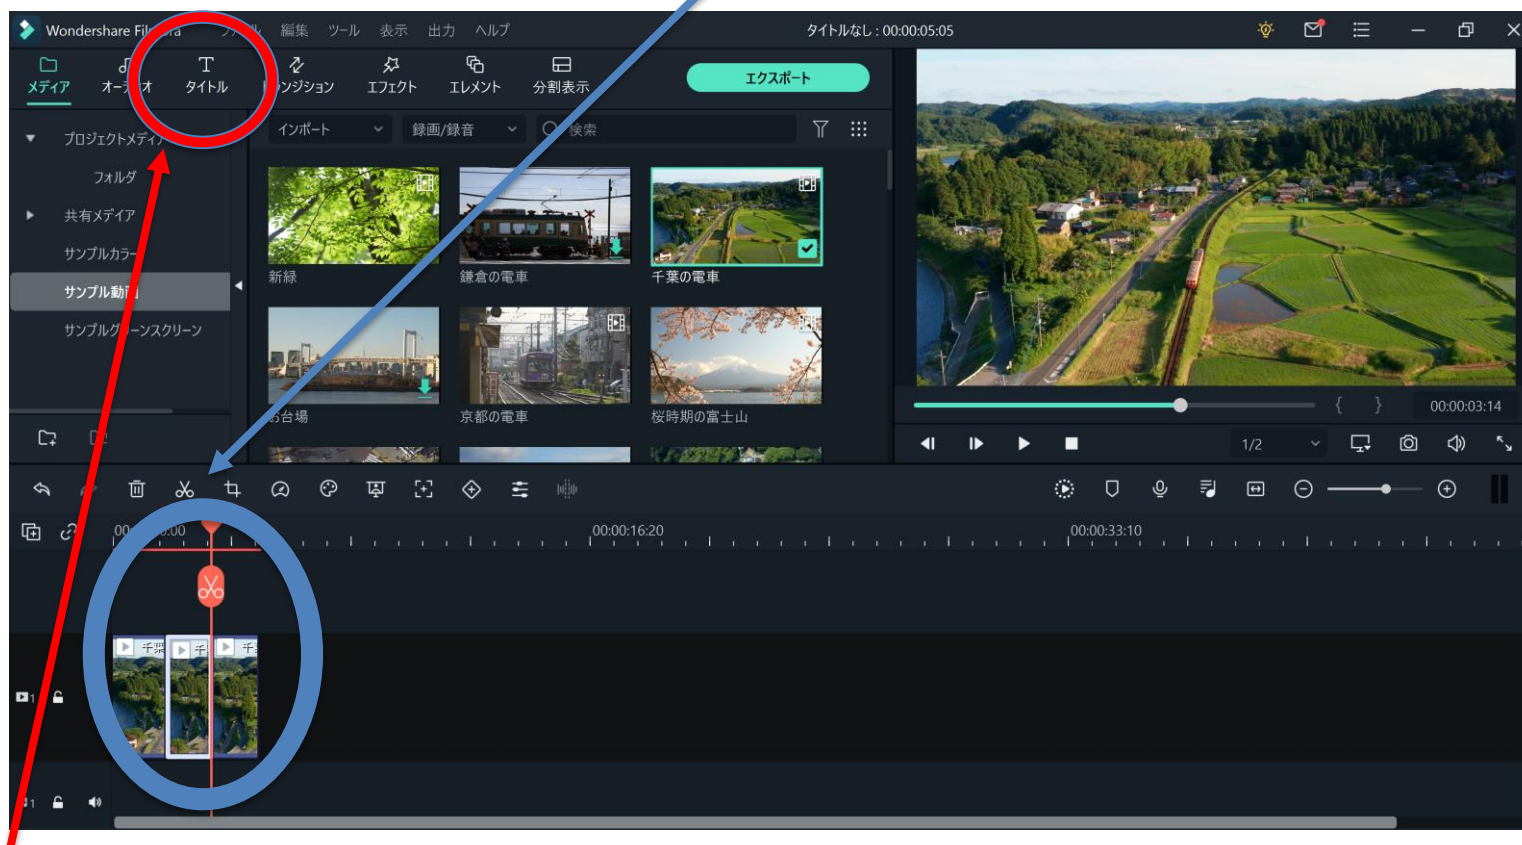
Wondershare Fil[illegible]ra ファ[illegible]ル 編集 ツール 表示 出力 ヘルプ

タイトルなし : 00:00:05:05

メディア オー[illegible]オ タイトル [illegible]ンジション エフェクト エレメント 分割表示

エクスポート

プロジェクトメディ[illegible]
フォルダ
共有メディア
サンプルカラー
サンプル動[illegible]
サンプルグ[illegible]ーンスクリーン

インポート
録画/録音
検索

新緑
鎌倉の電車
千葉の電車
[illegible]台場
京都の電車
桜時期の富士山

00:00:03:14

1/2

00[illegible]0:00
00:00:16:20
00:00:33:10

千葉
千
千